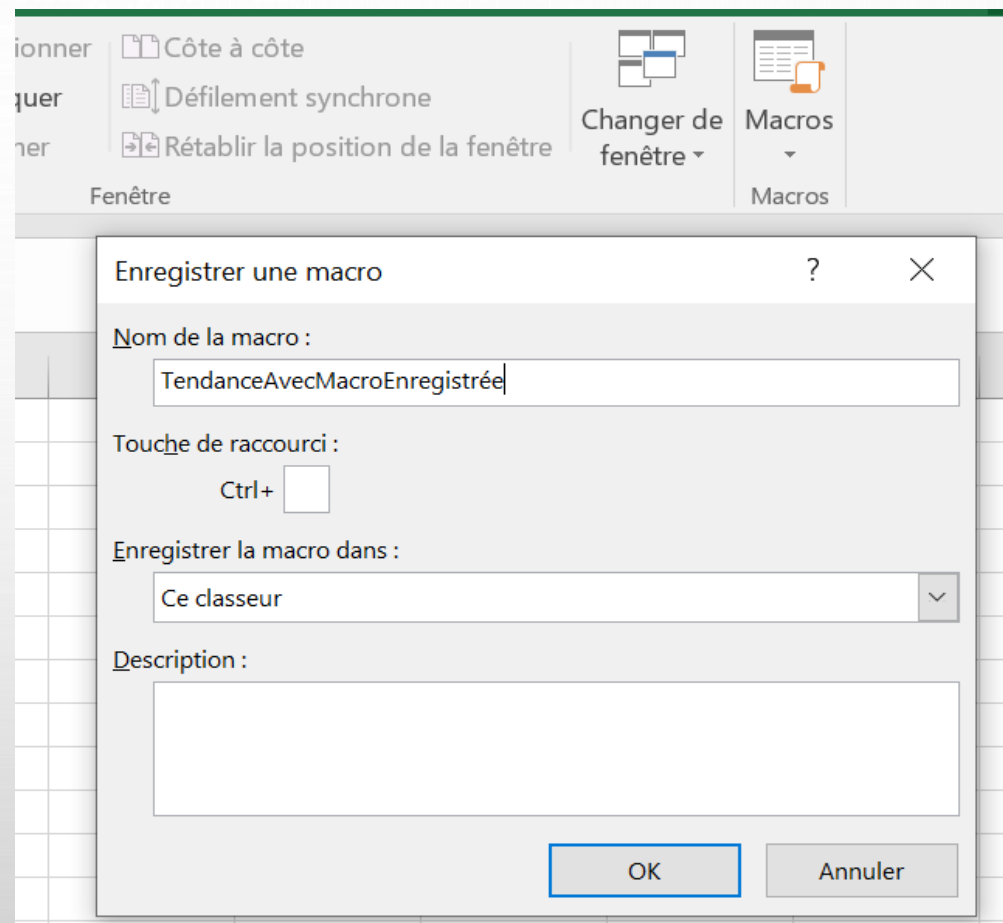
ionner
quer
ner
Côte à côte
Défilement synchrone
Rétablir la position de la fenêtre
Changer de fenêtre
Macros
Fenêtre
Macros

Enregistrer une macro
?
Nom de la macro :
TendanceAvecMacroEnregistrée
Touche de raccourci :
Ctrl+
Enregistrer la macro dans :
Ce classeur
Description :
OK
Annuler